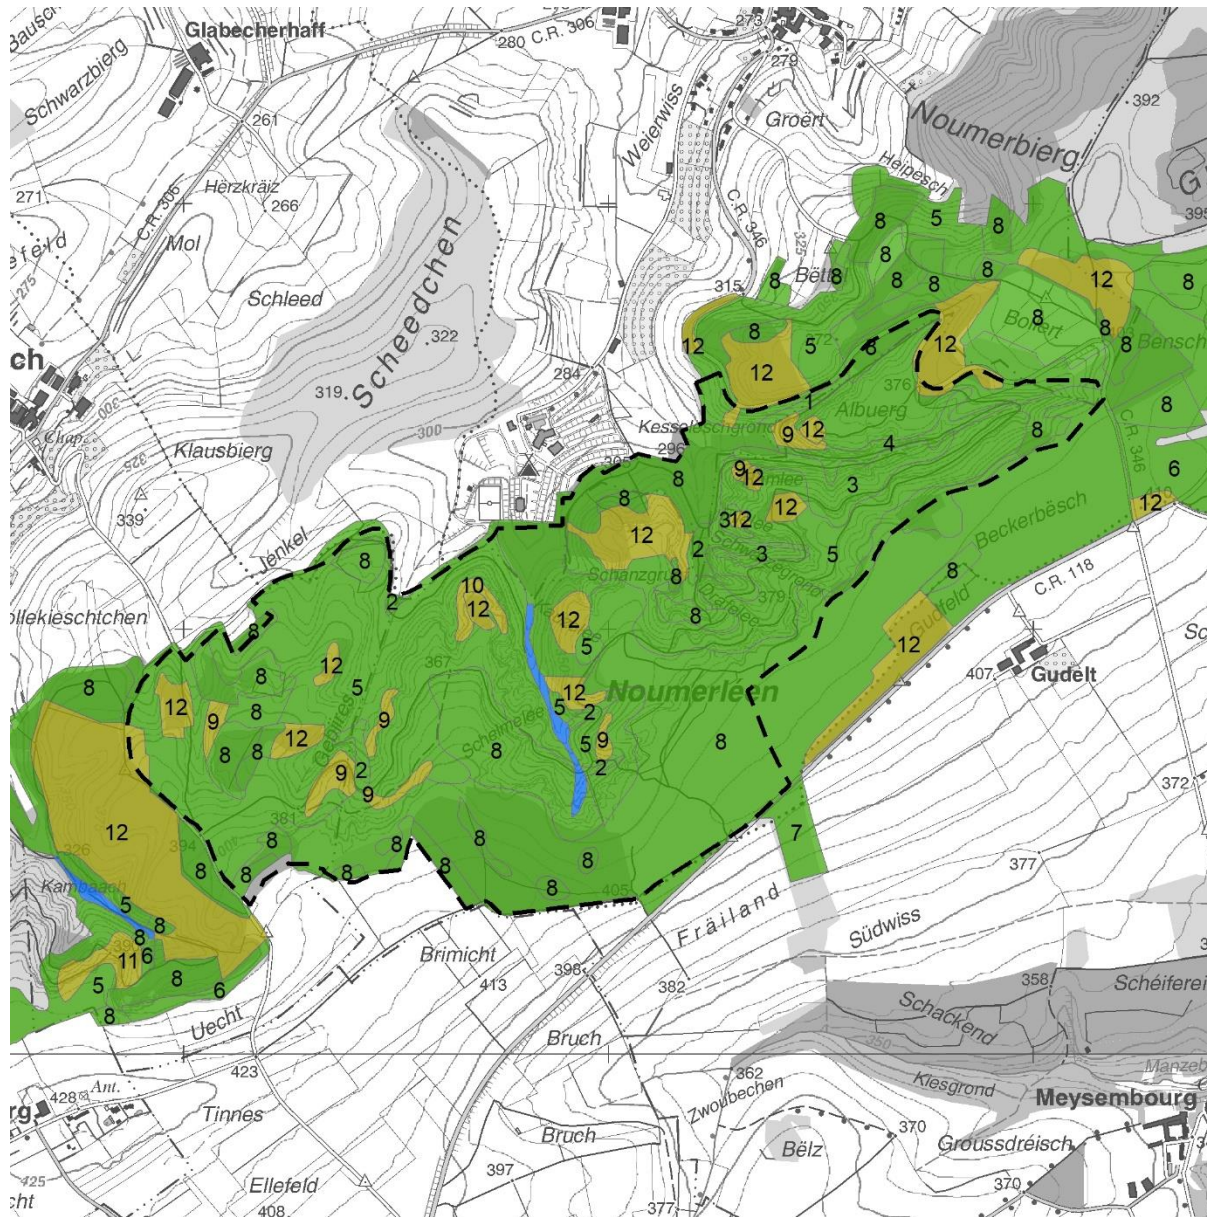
Bausch Glabecherhaff 280 C.R. 306 273 279 Schwarzbierg 261 Weierwiss Groërt 392 Noumerbierg Heipesch 271 Herzkräiz 266 C.R. 306 feld Mol C.R. 346 Scheedchen 315 Bëtt Schleed 322 Bohert Bensch 284 319 Klausbierg Albuerg Kesselsgrond 296 Klausbierg 339 Jenkel Schanzgrund Beckerbësch C.R. 118 Gudelt 407 Gudelt Noumerleen 372 381 Kambaach Brimicht 398 413 382 Fräiland Südwiss 377 358 Schéiferei Schackend Uecht Bruch 423 Kiesgrond Manzeb Meysembourg 428 Ant. Tinnes 362 Zwoubechen Groussdreisch Bruch Bëlz 370 397 425 Ellefeld 408 377 370 cht

8 5 8 12 8 8 8 8 8 8 12 8 8 5 8 12 12 12 8 8 1 9 12 4 8 6 9 12 3 8 12 12 31 12 3 5 2 8 8 8 10 12 12 8 5 2 8 12 12 8 5 2 8 12 8 12 5 12 5 2 9 2 9 12 9 8 8 9 8 8 2 9 8 12 8 8 8 7 8 8 8 8 5 8 8 11 6 8 5 6 8